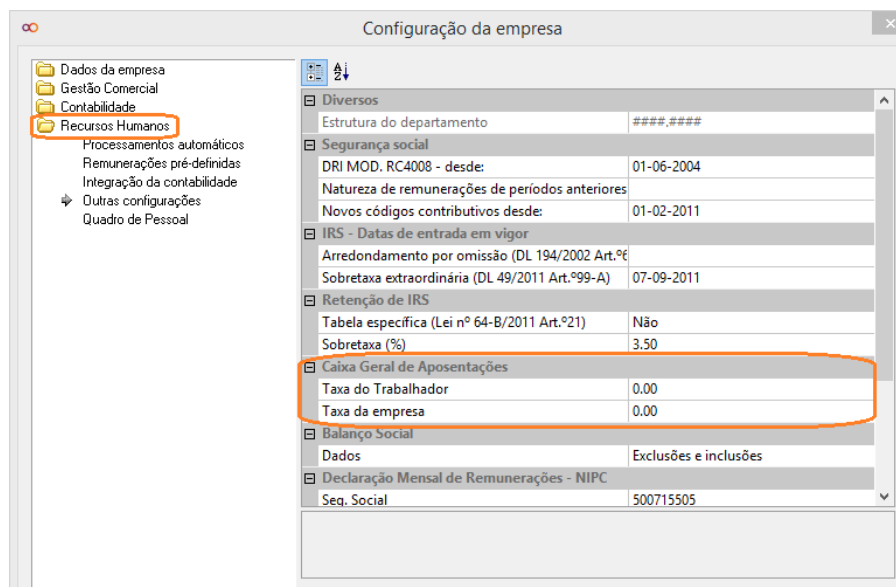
Configuração da empresa

Dados da empresa
Gestão Comercial
Contabilidade
Recursos Humanos
Processamentos automáticos
Remunerações pré-definidas
Integração da contabilidade
Outras configurações
Quadro de Pessoal

| | |
|---|---|
| **Diversos** | |
| Estrutura do departamento | ####.#### |
| **Segurança social** | |
| DRI MOD. RC4008 - desde: | 01-06-2004 |
| Natureza de remunerações de períodos anteriores | |
| Novos códigos contributivos desde: | 01-02-2011 |
| **IRS - Datas de entrada em vigor** | |
| Arredondamento por omissão (DL 194/2002 Art.º6 | |
| Sobretaxa extraordinária (DL 49/2011 Art.º99-A) | 07-09-2011 |
| **Retenção de IRS** | |
| Tabela específica (Lei nº 64-B/2011 Art.º21) | Não |
| Sobretaxa (%) | 3.50 |
| **Caixa Geral de Aposentações** | |
| Taxa do Trabalhador | 0.00 |
| Taxa da empresa | 0.00 |
| **Balanço Social** | |
| Dados | Exclusões e inclusões |
| **Declaração Mensal de Remunerações - NIPC** | |
| Seg. Social | 500715505 |